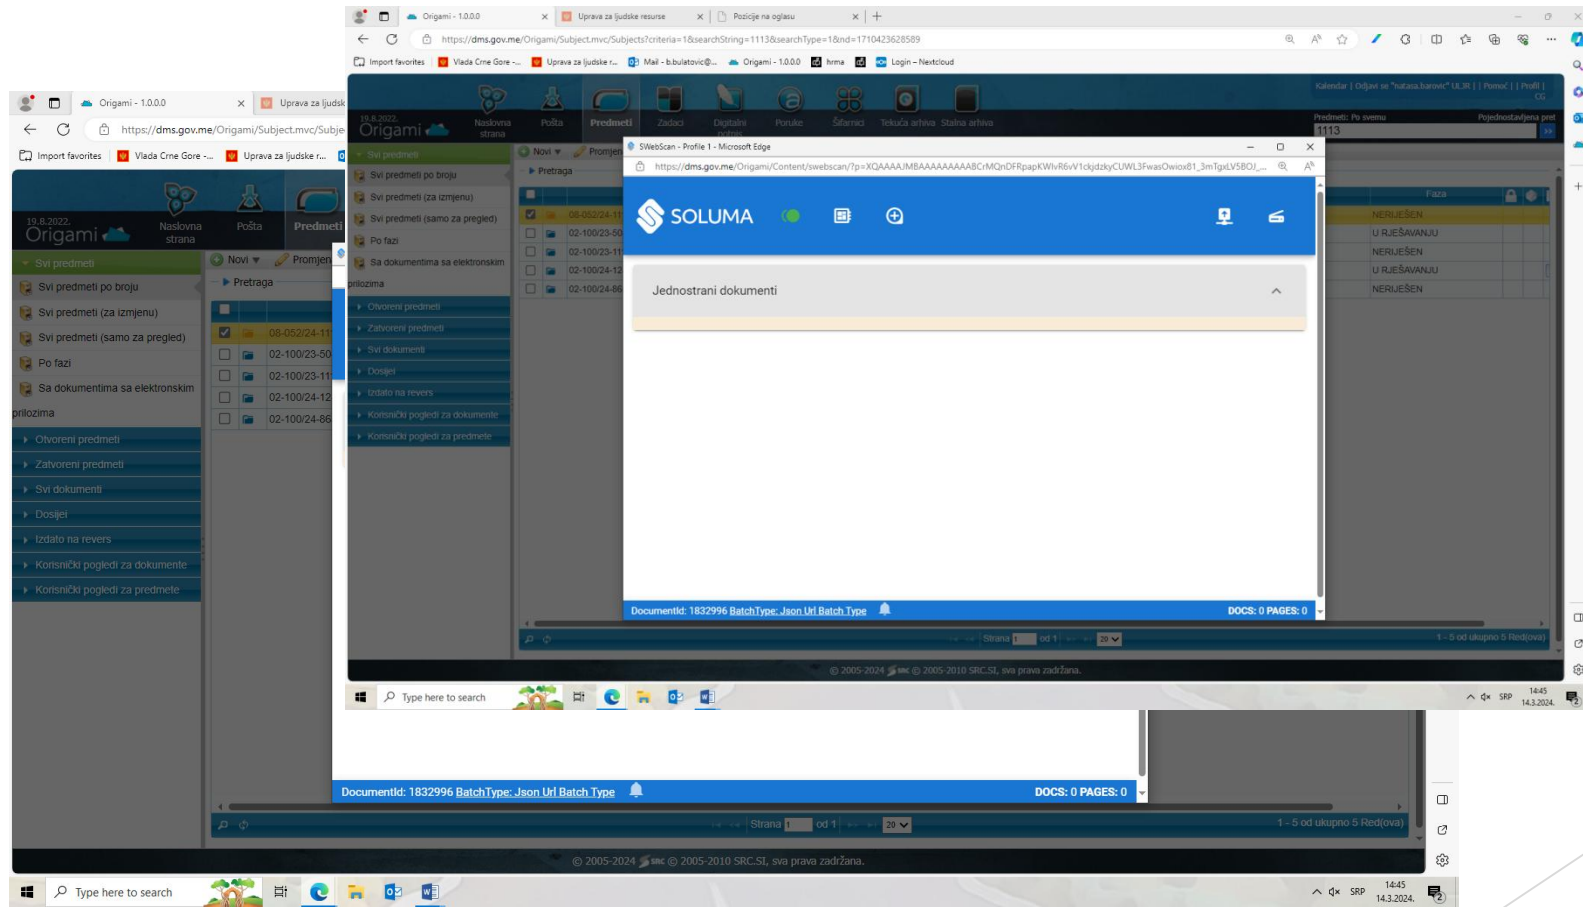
Origami - 1.0.0.0
Uprava za ljudske resurse
Pozicije na oglasu
https://dms.gov.me/Origami/Subject.mvc/Subjects?criteria=1&searchString=1113&searchType=1&nd=1710423628589
Import favorites
Vlada Crne Gore -...
Uprava za ljudske r...
Mail - b.bulatovic@...
Origami - 1.0.0.0
hrma
Login – Nextcloud

Kalendar | Odjavi se "natasa.barovic" ULJR | | Pomoć | | Profil | CG

19.8.2022.
Origami
Naslovna strana
Pošta
Predmeti
Zadaci
Digitalni potpis
Poruke
Šifarnici
Tekuća arhiva
Stalna arhiva

Predmeti: Po svemu
Pojednostavljena pret
1113

Svi predmeti
Svi predmeti po broju
Svi predmeti (za izmjenu)
Svi predmeti (samo za pregled)
Po fazi
Sa dokumentima sa elektronskim prilozima
Otvoreni predmeti
Zatvoreni predmeti
Svi dokumenti
Dosijei
Izdato na revers
Korisnički pogledi za dokumente
Korisnički pogledi za predmete

Novi
Promjena
Pretraga

08-052/24-11
02-100/23-50
02-100/23-11
02-100/24-12
02-100/24-86

Faza
NERIJEŠEN
U RJEŠAVANJU
NERIJEŠEN
U RJEŠAVANJU
NERIJEŠEN

SWebScan - Profile 1 - Microsoft Edge
https://dms.gov.me/Origami/Content/swebscan/?p=XQAAAAJMBAAAAAAAAABCrMQnDFRpapKWlvR6vV1ckjdzkyCUWL3FwasOwiox81_3mTgxLV5BOJ_...

SOLUMA

Jednostrani dokumenti

DocumentId: 1832996 BatchType: Json Url Batch Type
DOCS: 0 PAGES: 0

Strana 1 od 1
20
1 - 5 od ukupno 5 Red(ova)

© 2005-2024 SRC © 2005-2010 SRC.SI, sva prava zadržana.

Type here to search
SRP
14:45
14.3.2024.